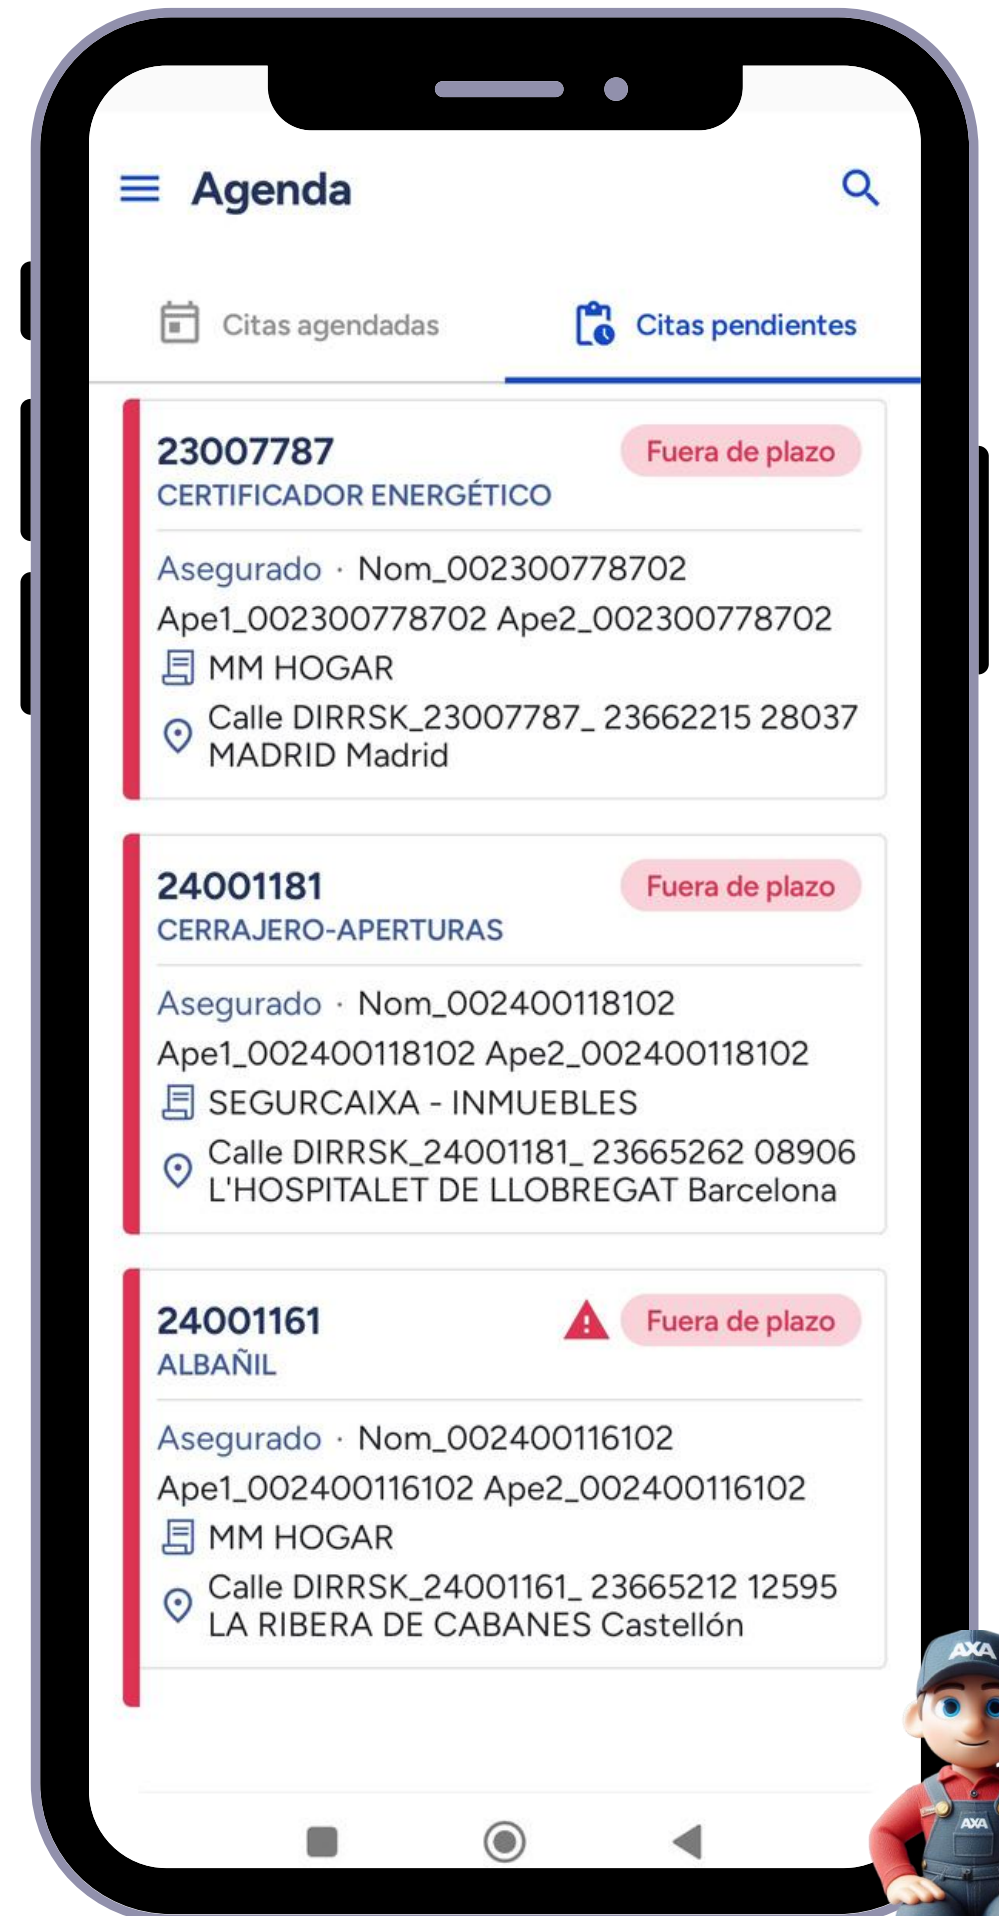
Agenda

Citas agendadas

Citas pendientes

23007787
Fuera de plazo
CERTIFICADOR ENERGÉTICO

Asegurado · Nom_002300778702 Ape1_002300778702 Ape2_002300778702
MM HOGAR
Calle DIRRSK_23007787_ 23662215 28037 MADRID Madrid

24001181
Fuera de plazo
CERRAJERO-APERTURAS

Asegurado · Nom_002400118102 Ape1_002400118102 Ape2_002400118102
SEGURCAIXA - INMUEBLES
Calle DIRRSK_24001181_ 23665262 08906 L'HOSPITALET DE LLOBREGAT Barcelona

24001161
Fuera de plazo
ALBAÑIL

Asegurado · Nom_002400116102 Ape1_002400116102 Ape2_002400116102
MM HOGAR
Calle DIRRSK_24001161_ 23665212 12595 LA RIBERA DE CABANES Castellón

AXA
AXA